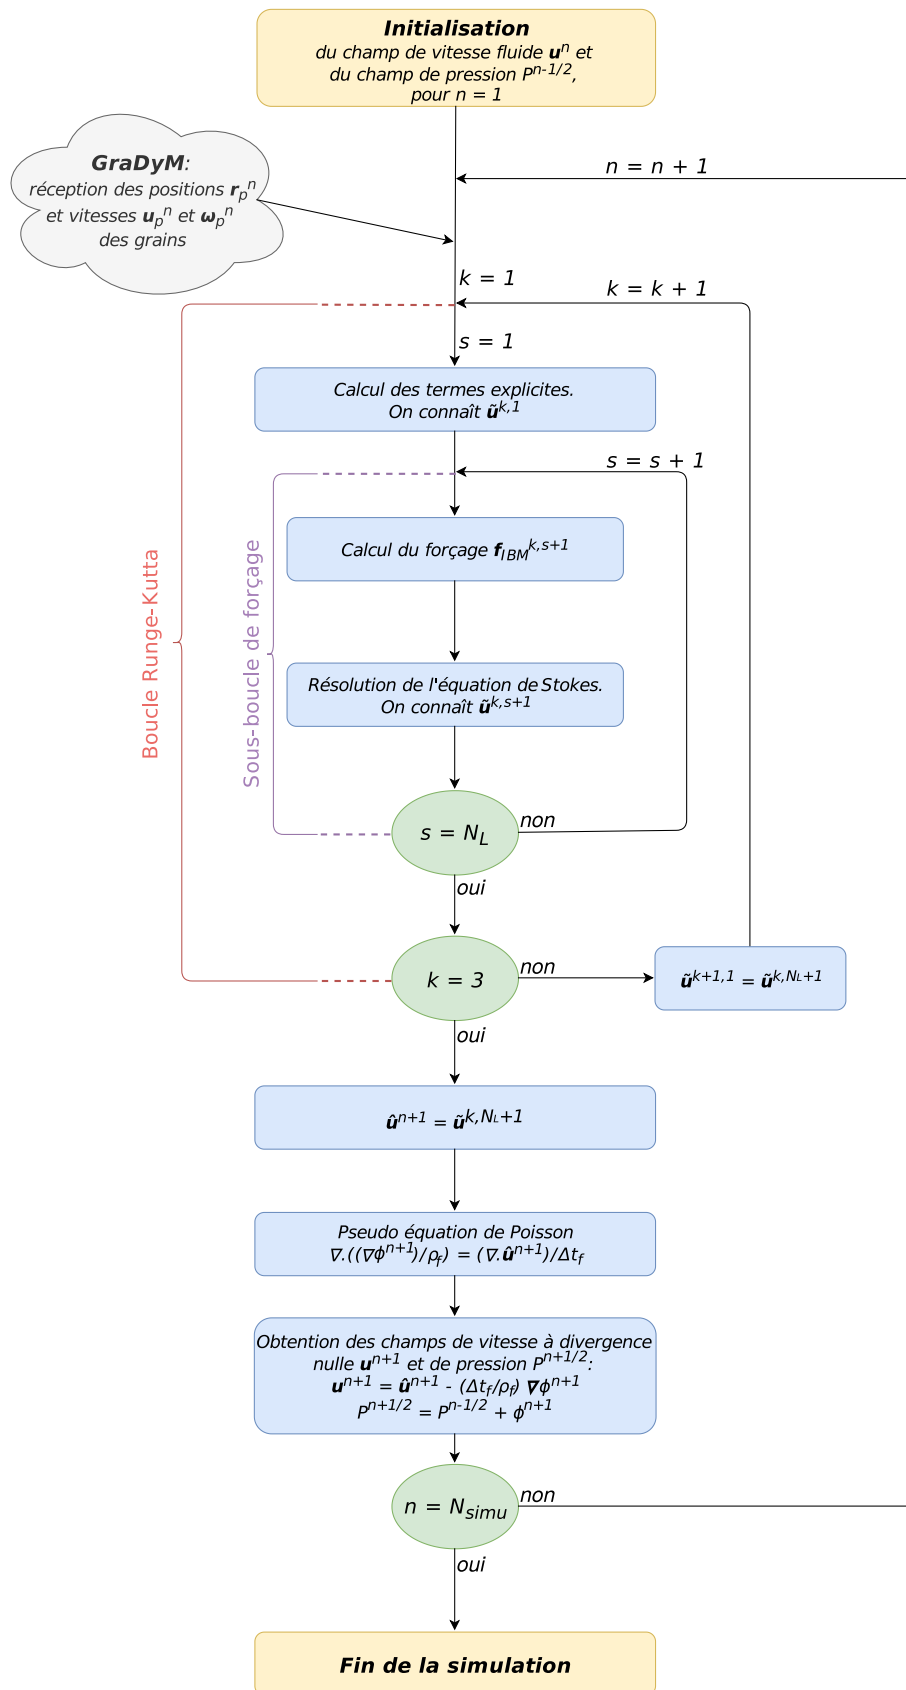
**Initialisation**
du champ de vitesse fluide $\boldsymbol{u}^n$ et du champ de pression $P^{n-1/2}$, pour $n = 1$

$n = n + 1$

**GraDyM**: réception des positions $\boldsymbol{r}_p{}^n$ et vitesses $\boldsymbol{u}_p{}^n$ et $\boldsymbol{\omega}_p{}^n$ des grains

$k = 1$

$k = k + 1$

$s = 1$

Calcul des termes explicites. On connaît $\tilde{\boldsymbol{u}}^{k,1}$

$s = s + 1$

Boucle Runge-Kutta

Sous-boucle de forçage

Calcul du forçage $\boldsymbol{f}_{IBM}{}^{k,s+1}$

Résolution de l'équation de Stokes. On connaît $\tilde{\boldsymbol{u}}^{k,s+1}$

$s = N_L$

non

oui

$k = 3$

non

$\tilde{\boldsymbol{u}}^{k+1,1} = \tilde{\boldsymbol{u}}^{k,N_L+1}$

oui

$\hat{\boldsymbol{u}}^{n+1} = \tilde{\boldsymbol{u}}^{k,N_L+1}$

Pseudo équation de Poisson
$\nabla.((\nabla\phi^{n+1})/\rho_f) = (\nabla.\hat{\boldsymbol{u}}^{n+1})/\Delta t_f$

Obtention des champs de vitesse à divergence nulle $\boldsymbol{u}^{n+1}$ et de pression $P^{n+1/2}$:
$\boldsymbol{u}^{n+1} = \hat{\boldsymbol{u}}^{n+1} - (\Delta t_f/\rho_f)\, \boldsymbol{\nabla}\phi^{n+1}$
$P^{n+1/2} = P^{n-1/2} + \phi^{n+1}$

$n = N_{simu}$

non

oui

**Fin de la simulation**